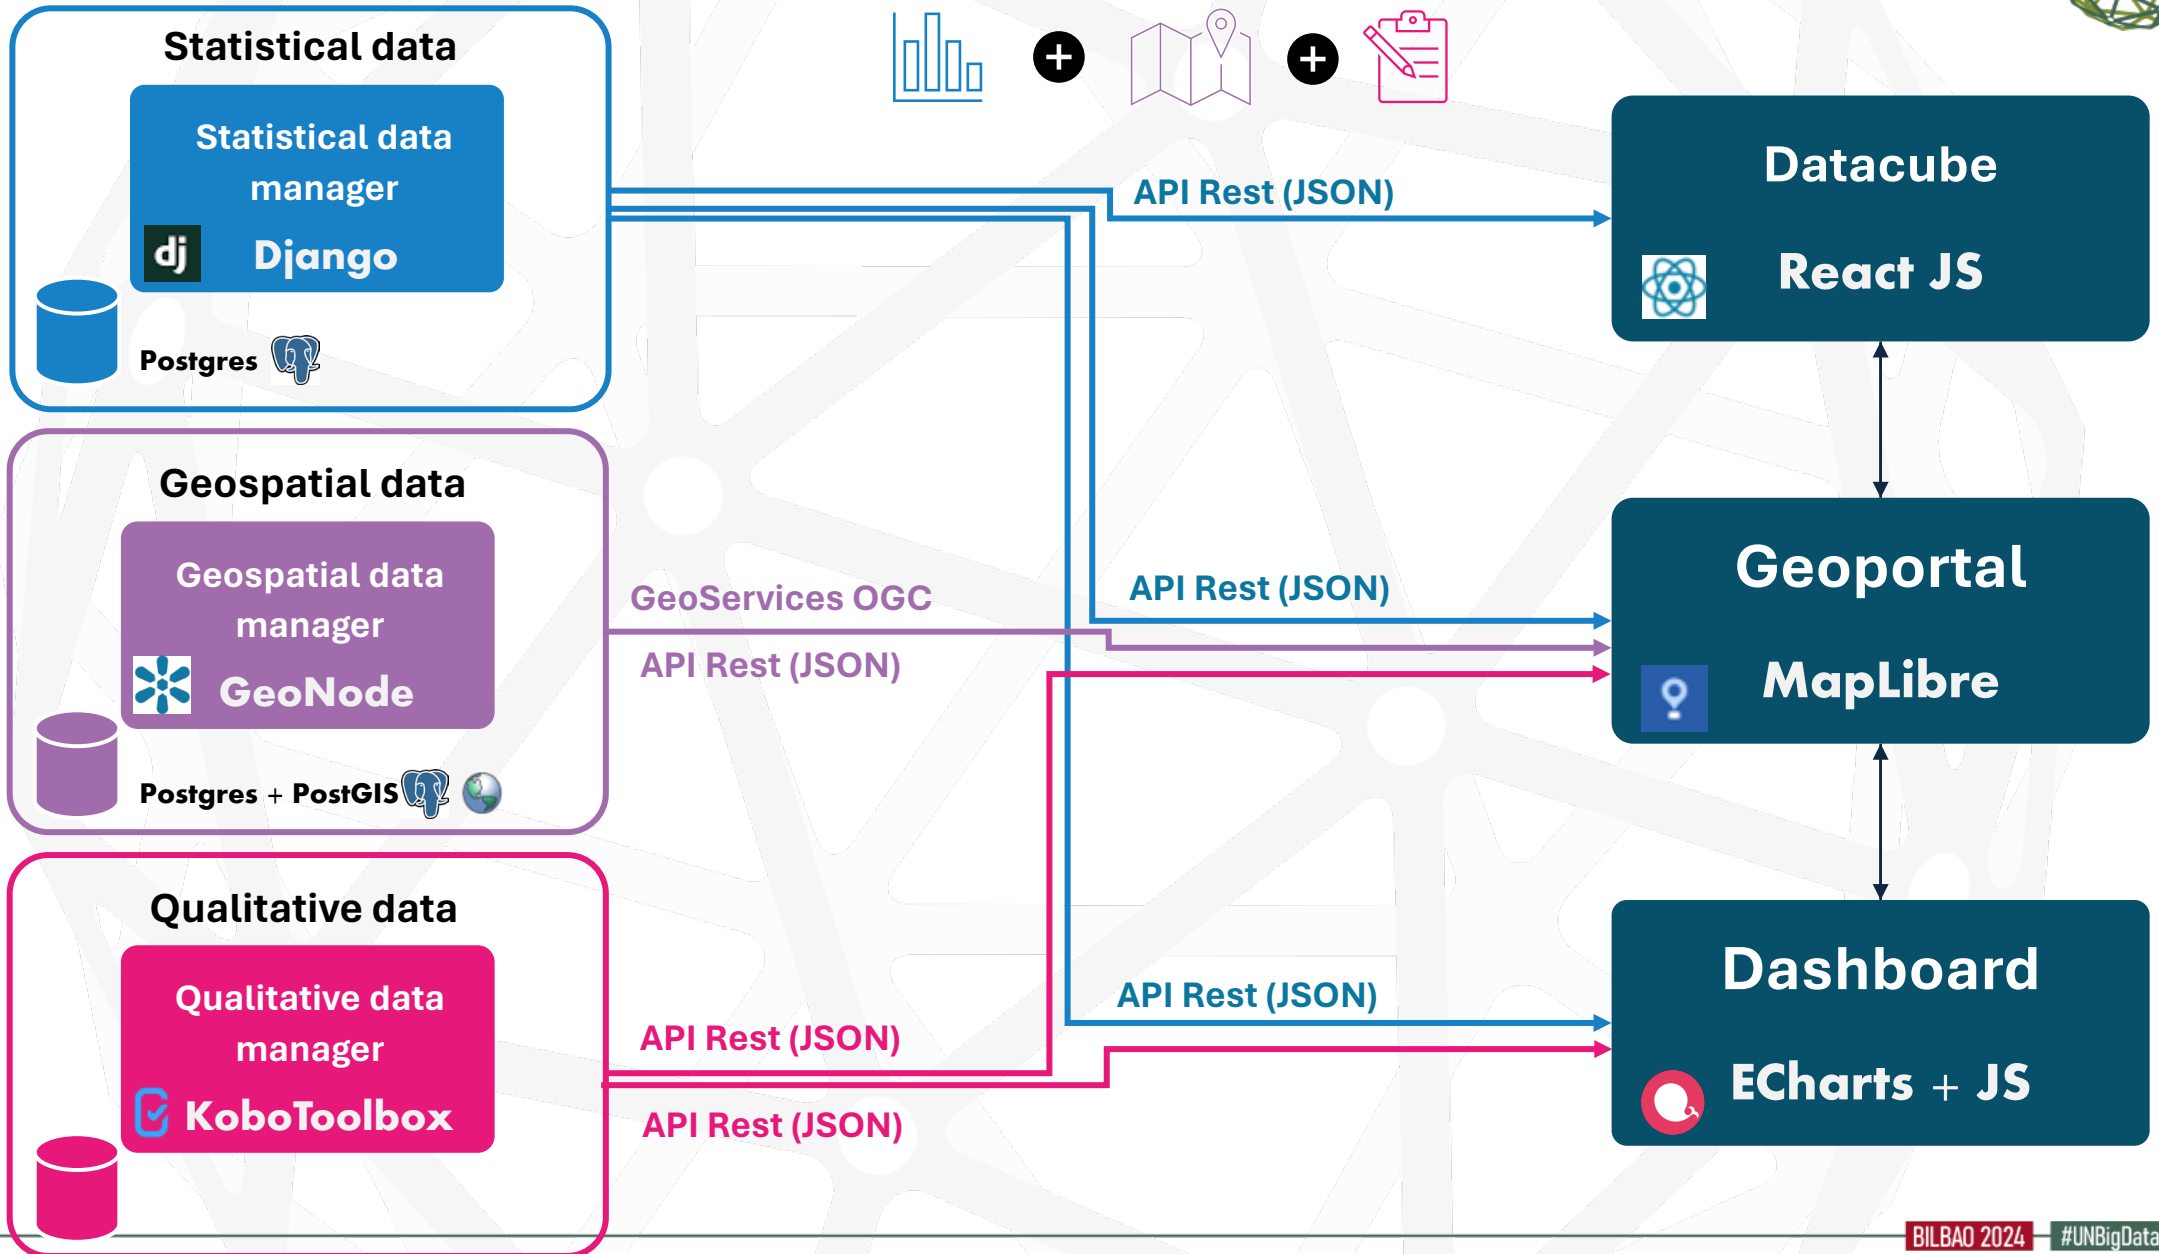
Statistical data

Statistical data manager

dj Django

Postgres

Geospatial data

Geospatial data manager

GeoNode

Postgres + PostGIS

Qualitative data

Qualitative data manager

KoboToolbox

API Rest (JSON)

GeoServices OGC

API Rest (JSON)

API Rest (JSON)

API Rest (JSON)

API Rest (JSON)

API Rest (JSON)

Datacube

React JS

Geoportal

MapLibre

Dashboard

ECharts + JS

BILBAO 2024

#UNBigData